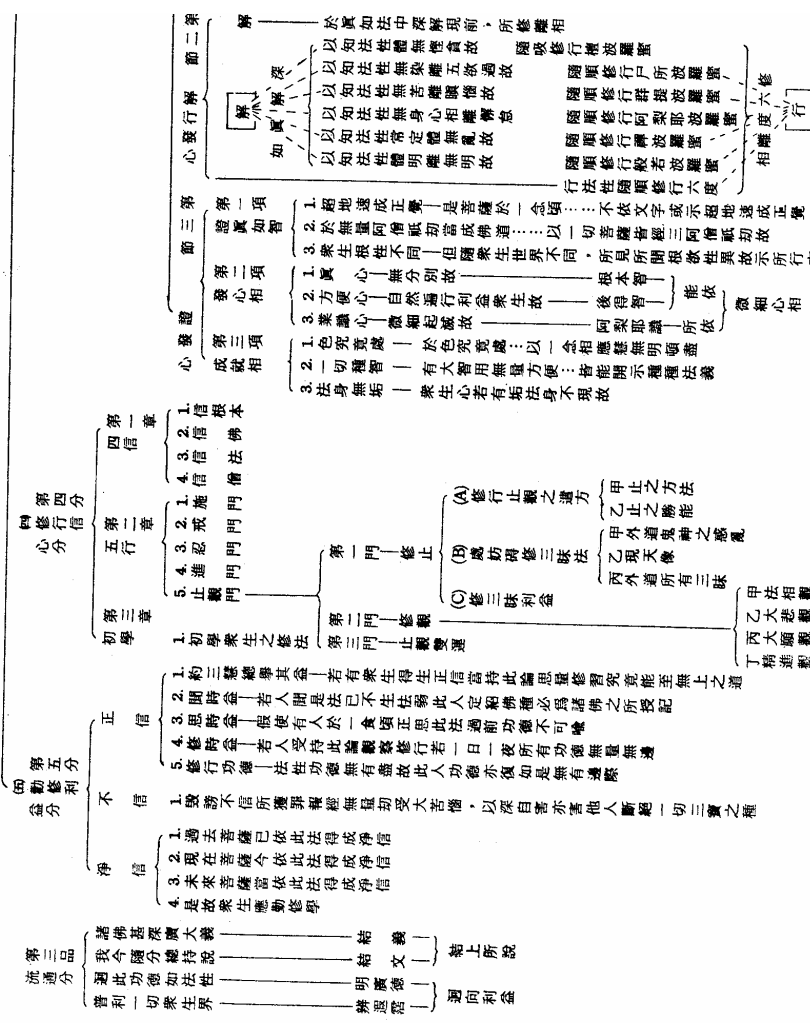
第二節　心發行解
解　如實知　於真如法中深解現前，所修離相
以知法性體無慳貪故　隨順修行檀波羅蜜
以知法性無染離五欲過故　隨順修行尸波羅蜜
以知法性無苦離瞋惱故　隨順修行羼提波羅蜜
以知法性無身心相離懈怠故　隨順修行毘梨耶波羅蜜
以知法性常定體無亂故　隨順修行禪波羅蜜
以知法性體明離無明故　隨順修行般若波羅蜜
行法性隨順修行六度　修六度　相　行

第三節　證發心
第一項　證真如智
1. 為地前　2. 遍是菩薩於一念頃……不依文字或示超地速成正覺
2. 於無量阿僧祇劫當成佛道……以一切菩薩皆經三阿僧祇劫故
3. 衆生根性不同……但隨衆生世界不同，所見所聞根欲性異故示所行

第二項　發心相
1. 真心——無分別故——根本智
2. 方便心——自然遍行利益衆生故——後得智　能依
3. 業識心——微細起滅故——同梨耶識——所依　微細心相

第三項　成就相
1. 色究竟處——於色究竟處示一切世間最高大身……以一念相應慧無明頓盡
2. 一切種智——有大智用無量方便……皆能開示種種法義
3. 法身無垢——衆生心若有垢法身不現故

四分　修行信心分第四
第一章　四信
1. 信根本　2. 信佛　3. 信法　4. 信僧
第二章　五行
1. 施門　2. 戒門　3. 忍門　4. 進門　5. 止觀門
第三章　初學
1. 初學衆生之修法
第一門——修止
(A) 修行止觀之道方　甲 止之方法　乙 止之勝能
(B) 處防修三昧法　甲 外道鬼神之惑亂　乙 現天像　丙 外道所有三昧
(C) 修三昧利益
第二門——修觀　甲 法相觀　乙 大悲觀　丙 大願觀　丁 精進觀
第三門——止觀雙運

五分　勸修利益分第五
正信
1. 約三慧總舉其益——若有衆生能於此論思量修習究竟能至無上之道
2. 聞時益——若人聞是法已不生怯弱此人定紹佛種必為諸佛之所授記
3. 思時益——假使有人於一食頃正思此法過前功德不可為喻
4. 修時益——若一人受持此論觀察修行若一日一夜所有功德無量無邊
5. 修行功德——此法功德無有邊故此人功德亦復如是無有邊際
不信
1. 毀謗不信所獲罪報無量劫受大苦惱，以深自害亦害他人斷絕一切三寶之種
淨信
1. 過去菩薩已依此法得成淨信
2. 現在菩薩今依此法得成淨信
3. 未來菩薩當依此法得成淨信
4. 是故衆生應勤修學

流通分　第三品
諸佛甚深廣大義　我今隨分總持說——結義
迴此功德如法性　普利一切衆生界——結文——結上所說
明迴向　辨迴向——迴向利益